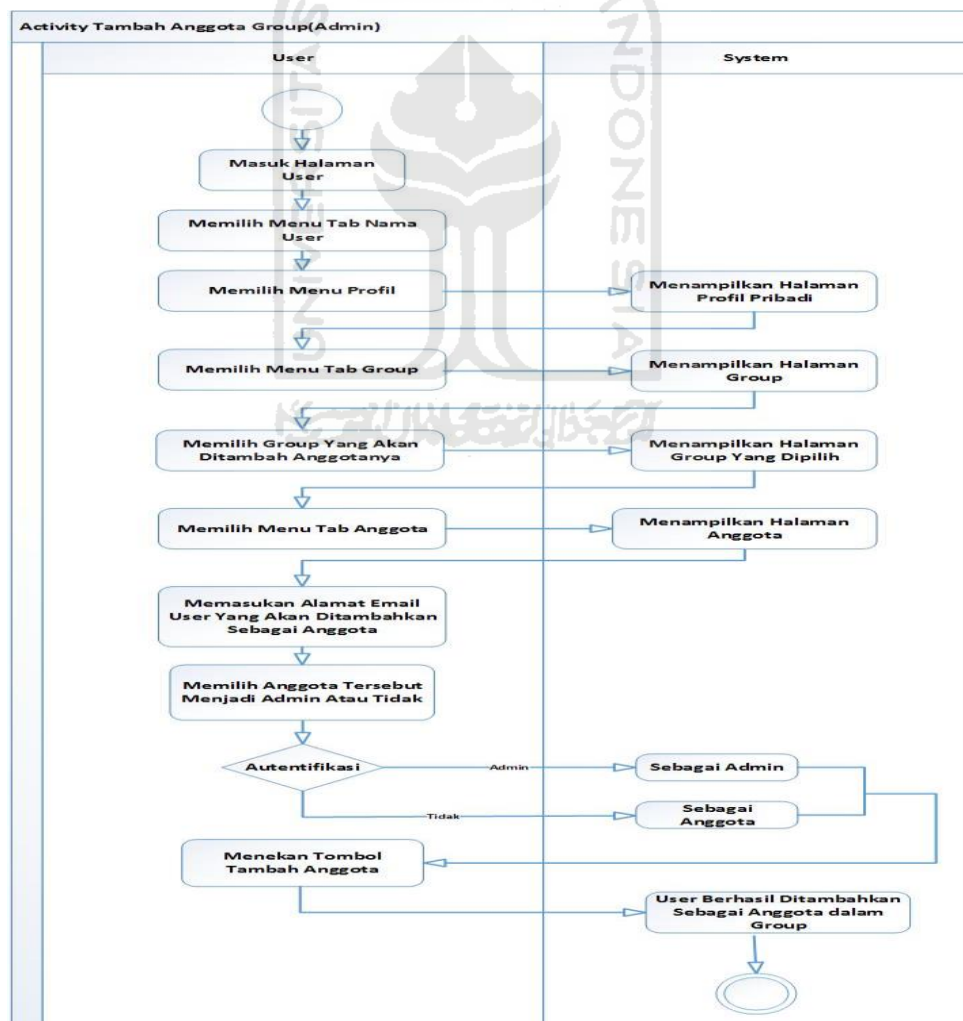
Activity Tambah Anggota Group(Admin)

User

System

Masuk Halaman User

Memilih Menu Tab Nama User

Memilih Menu Profil

Menampilkan Halaman Profil Pribadi

Memilih Menu Tab Group

Menampilkan Halaman Group

Memilih Group Yang Akan Ditambah Anggotanya

Menampilkan Halaman Group Yang Dipilih

Memilih Menu Tab Anggota

Menampilkan Halaman Anggota

Memasukan Alamat Email User Yang Akan Ditambahkan Sebagai Anggota

Memilih Anggota Tersebut Menjadi Admin Atau Tidak

Autentifikasi

Admin

Sebagai Admin

Tidak

Sebagai Anggota

Menekan Tombol Tambah Anggota

User Berhasil Ditambahkan Sebagai Anggota dalam Group